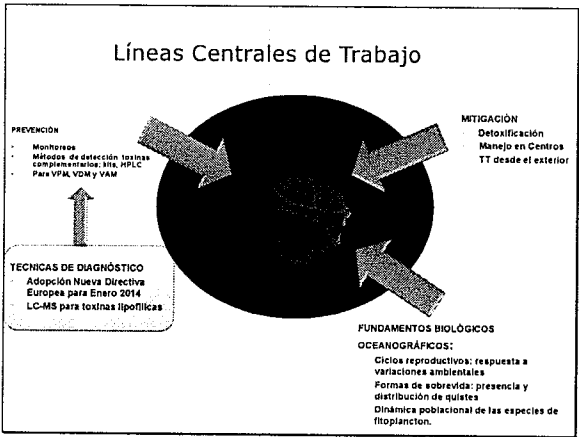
Líneas Centrales de Trabajo

PREVENCIÓN
- Monitoreos
- Métodos de detección toxinas complementarios: kits, HPLC
- Para VPM, VDM y VAM

TECNICAS DE DIAGNÓSTICO
- Adopción Nueva Directiva Europea para Enero 2014
- LC-MS para toxinas lipofílicas

MITIGACIÓN
Detoxificación
Manejo en Centros
TT desde el exterior

FUNDAMENTOS BIOLÓGICOS
OCEANOGRÁFICOS:
Ciclos reproductivos: respuesta a variaciones ambientales
Formas de sobrevida: presencia y distribución de quistes
Dinámica poblacional de las especies de fitoplancton.